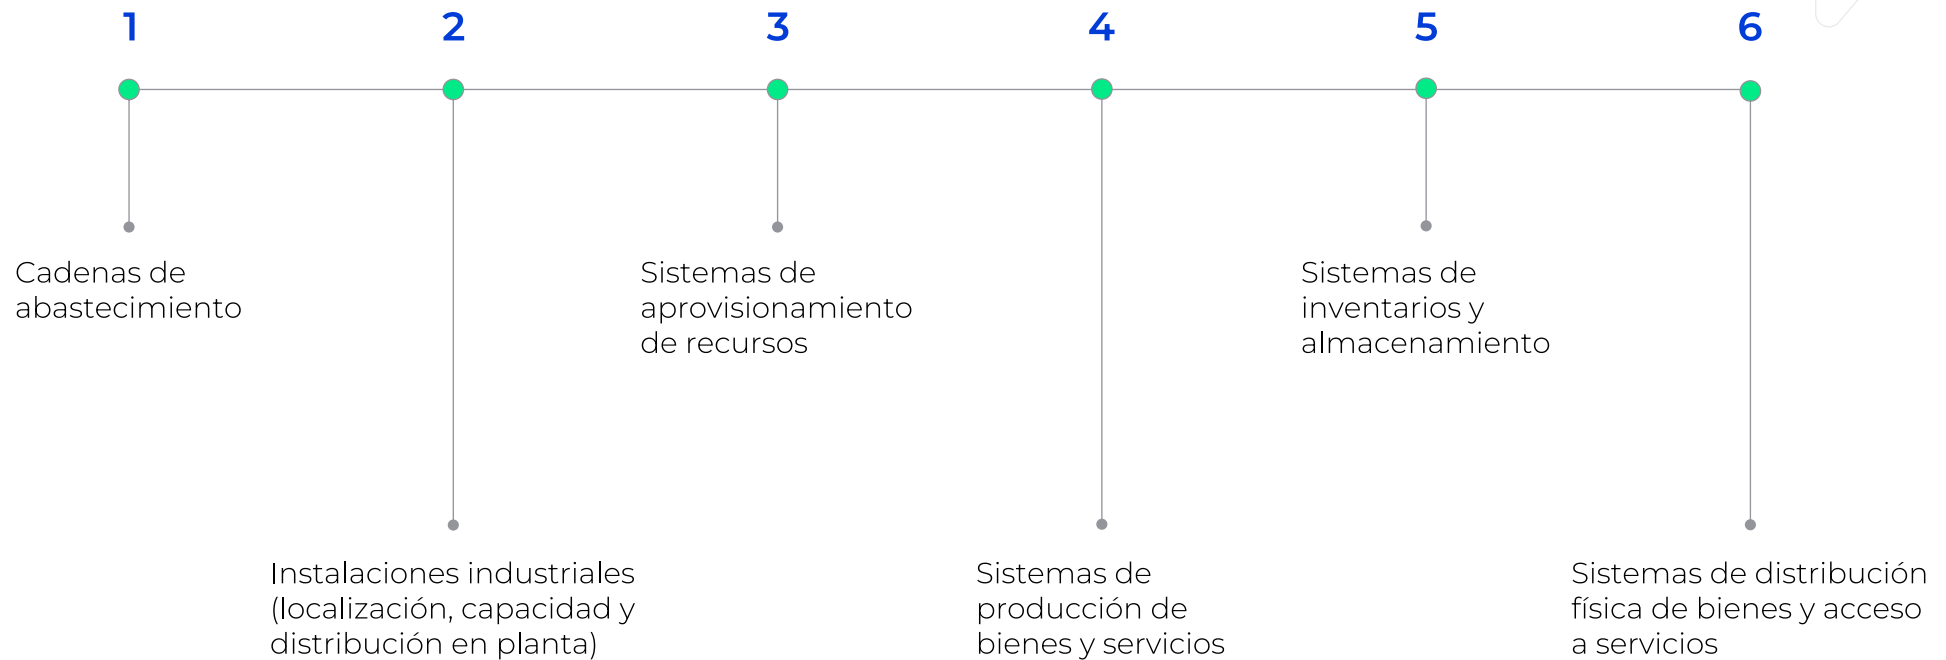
1

2

3

4

5

6

Cadenas de abastecimiento

Instalaciones industriales (localización, capacidad y distribución en planta)

Sistemas de aprovisionamiento de recursos

Sistemas de producción de bienes y servicios

Sistemas de inventarios y almacenamiento

Sistemas de distribución física de bienes y acceso a servicios